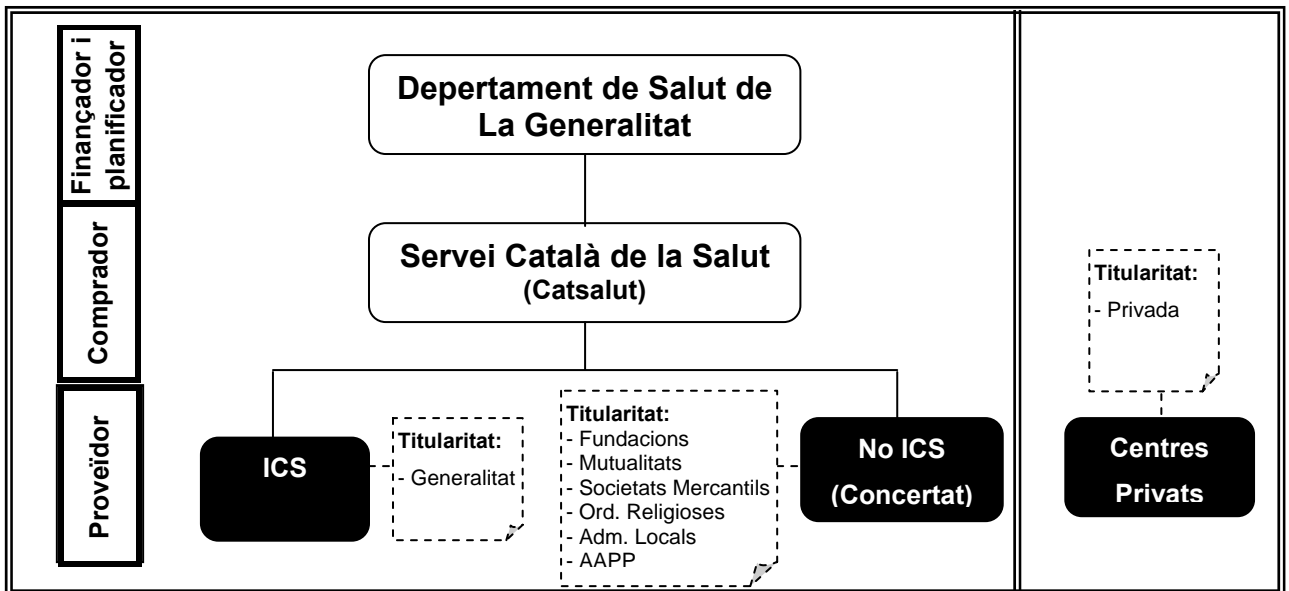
Finançador i planificador

Comprador

Proveïdor

Departament de Salut de La Generalitat

Servei Català de la Salut
(Catsalut)

ICS

Titularitat:
- Generalitat

Titularitat:
- Fundacions
- Mutualitats
- Societats Mercantils
- Ord. Religioses
- Adm. Locals
- AAPP

No ICS
(Concertat)

Titularitat:
- Privada

Centres Privats